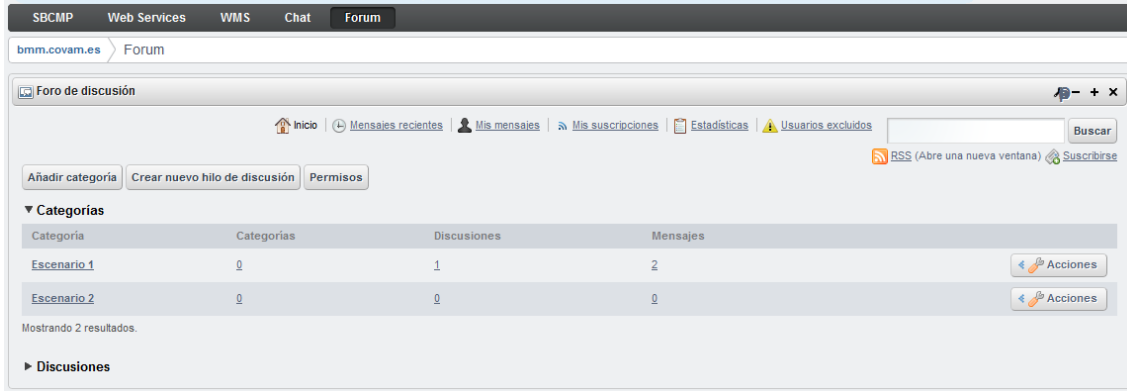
SBCMP Web Services WMS Chat Forum

bmm.covam.es Forum

Foro de discusión

Inicio | Mensajes recientes | Mis mensajes | Mis suscripciones | Estadísticas | Usuarios excluidos

Buscar

RSS (Abre una nueva ventana) Suscribirse

Añadir categoría | Crear nuevo hilo de discusión | Permisos

▼ Categorías

| Categoría | Categorías | Discusiones | Mensajes | |
|---|---|---|---|---|
| Escenario 1 | 0 | 1 | 2 | Acciones |
| Escenario 2 | 0 | 0 | 0 | Acciones |

Mostrando 2 resultados.

▶ Discusiones